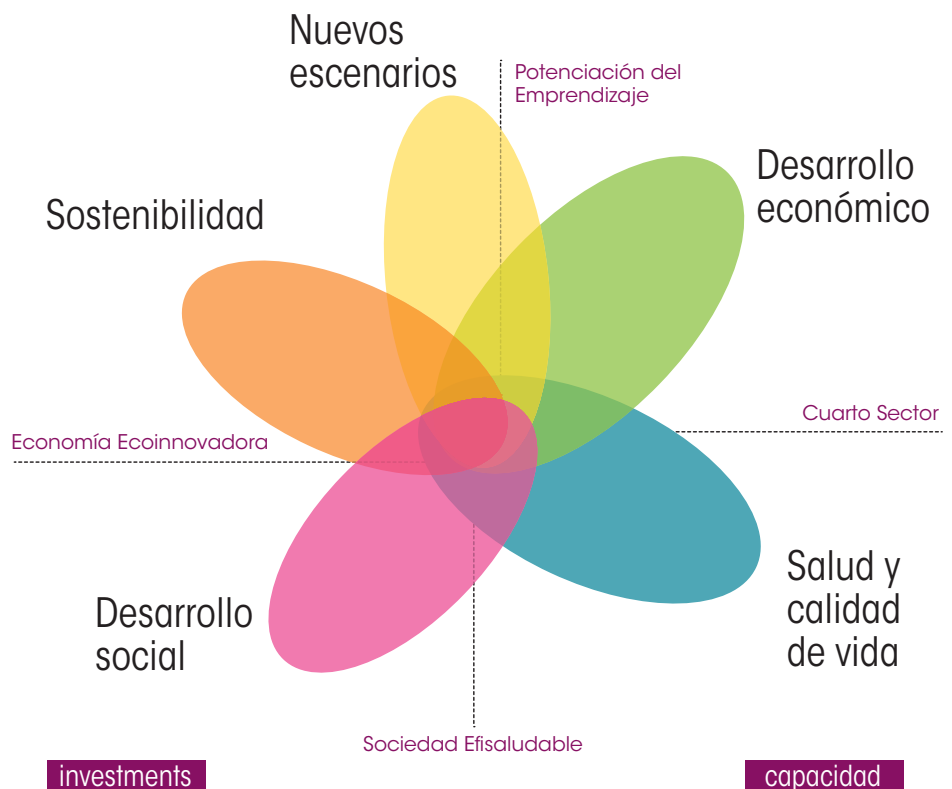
Nuevos escenarios

Potenciación del Emprendizaje

Desarrollo económico

Sostenibilidad

Cuarto Sector

Economía Ecoinnovadora

Salud y calidad de vida

Desarrollo social

Sociedad Efisaludable

investments

capacidad